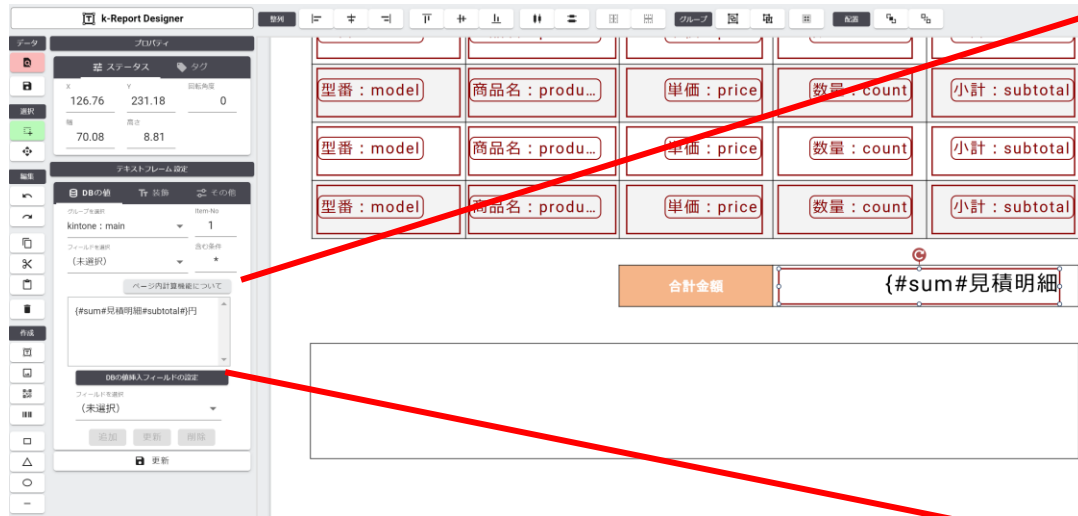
k-Report Designer

整列

グループ

配置

データ

選択

編集

作成

プロパティ

ステータス

タグ

X
126.76

Y
231.18

回転角度
0

幅
70.08

高さ
8.81

テキストフレーム設定

DBの値

装飾

その他

グループを選択
kintone : main

Item-No
1

フィールドを選択
(未選択)

含む条件
*

ページ内計算機能について

{#sum#見積明細#subtotal#}円

DBの値挿入フィールドの設定

フィールドを選択
(未選択)

追加

更新

削除

更新

型番：model

商品名：produ...

単価：price

数量：count

小計：subtotal

型番：model

商品名：produ...

単価：price

数量：count

小計：subtotal

型番：model

商品名：produ...

単価：price

数量：count

小計：subtotal

合計金額

{#sum#見積明細